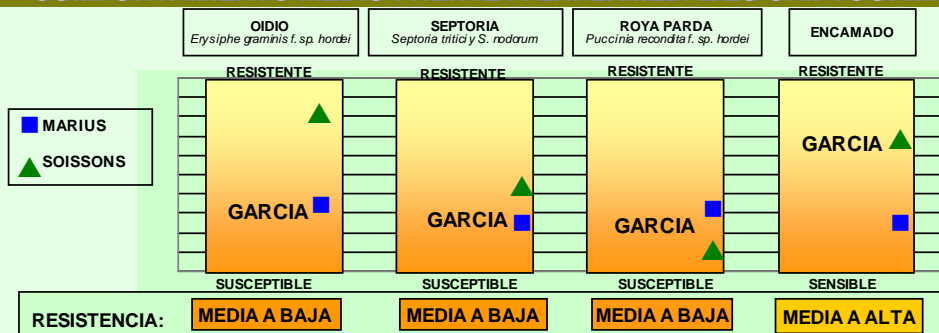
OIDIO
Erysiphe graminis f. sp. hordei

SEPTORIA
Septoria tritici y S. nodorum

ROYA PARDA
Puccinia recondita f. sp. hordei

ENCAMADO

MARIUS
SOISSONS

RESISTENTE
GARCIA
SUSCEPTIBLE

RESISTENTE
GARCIA
SUSCEPTIBLE

RESISTENTE
GARCIA
SUSCEPTIBLE

RESISTENTE
GARCIA
SENSIBLE

RESISTENCIA: MEDIA A BAJA | MEDIA A BAJA | MEDIA A BAJA | MEDIA A ALTA